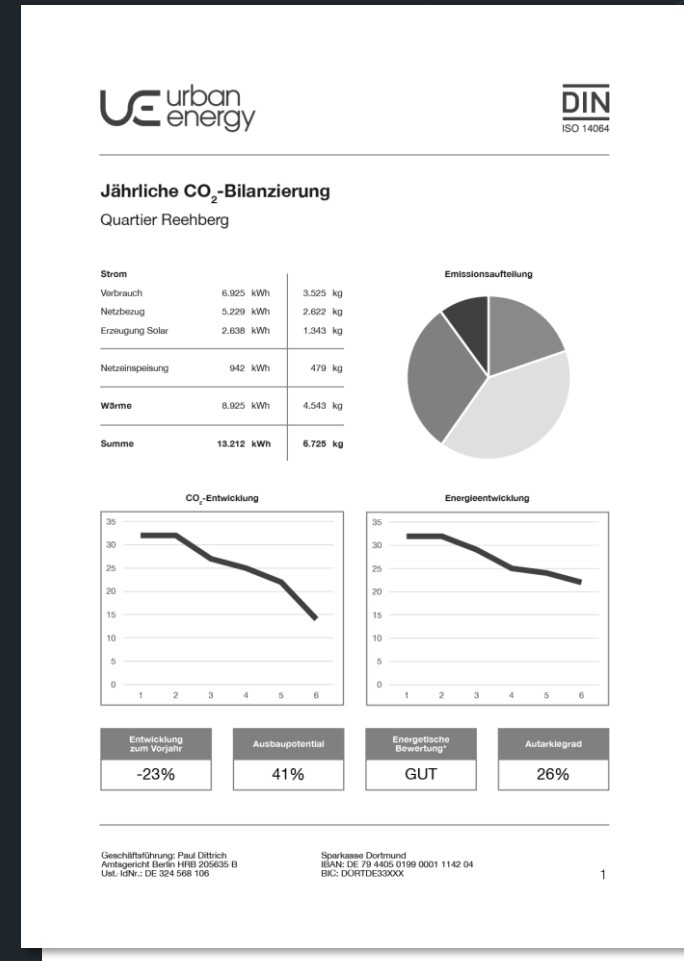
urban energy

DIN
ISO 14064

Jährliche $CO_2$-Bilanzierung

Quartier Reehberg

| Strom | | |
|---|---|---|
| Verbrauch | 6.925 kWh | 3.525 kg |
| Netzbezug | 5.229 kWh | 2.622 kg |
| Erzeugung Solar | 2.638 kWh | 1.343 kg |
| Netzeinspeisung | 942 kWh | 479 kg |
| Wärme | 8.925 kWh | 4.543 kg |
| Summe | 13.212 kWh | 6.725 kg |

Emissionsaufteilung

$CO_2$-Entwicklung

35
30
25
20
15
10
5
0
1 2 3 4 5 6

Energieentwicklung

35
30
25
20
15
10
5
0
1 2 3 4 5 6

| Entwicklung zum Vorjahr | Ausbaupotential | Energetische Bewertung* | Autarkiegrad |
|---|---|---|---|
| -23% | 41% | GUT | 26% |

Geschäftsführung: Paul Dittrich
Amtsgericht Berlin HRB 205635 B
Ust.-IdNr.: DE 324 568 106

Sparkasse Dortmund
IBAN: DE 79 4405 0199 0001 1142 04
BIC: DORTDE33XXX

1